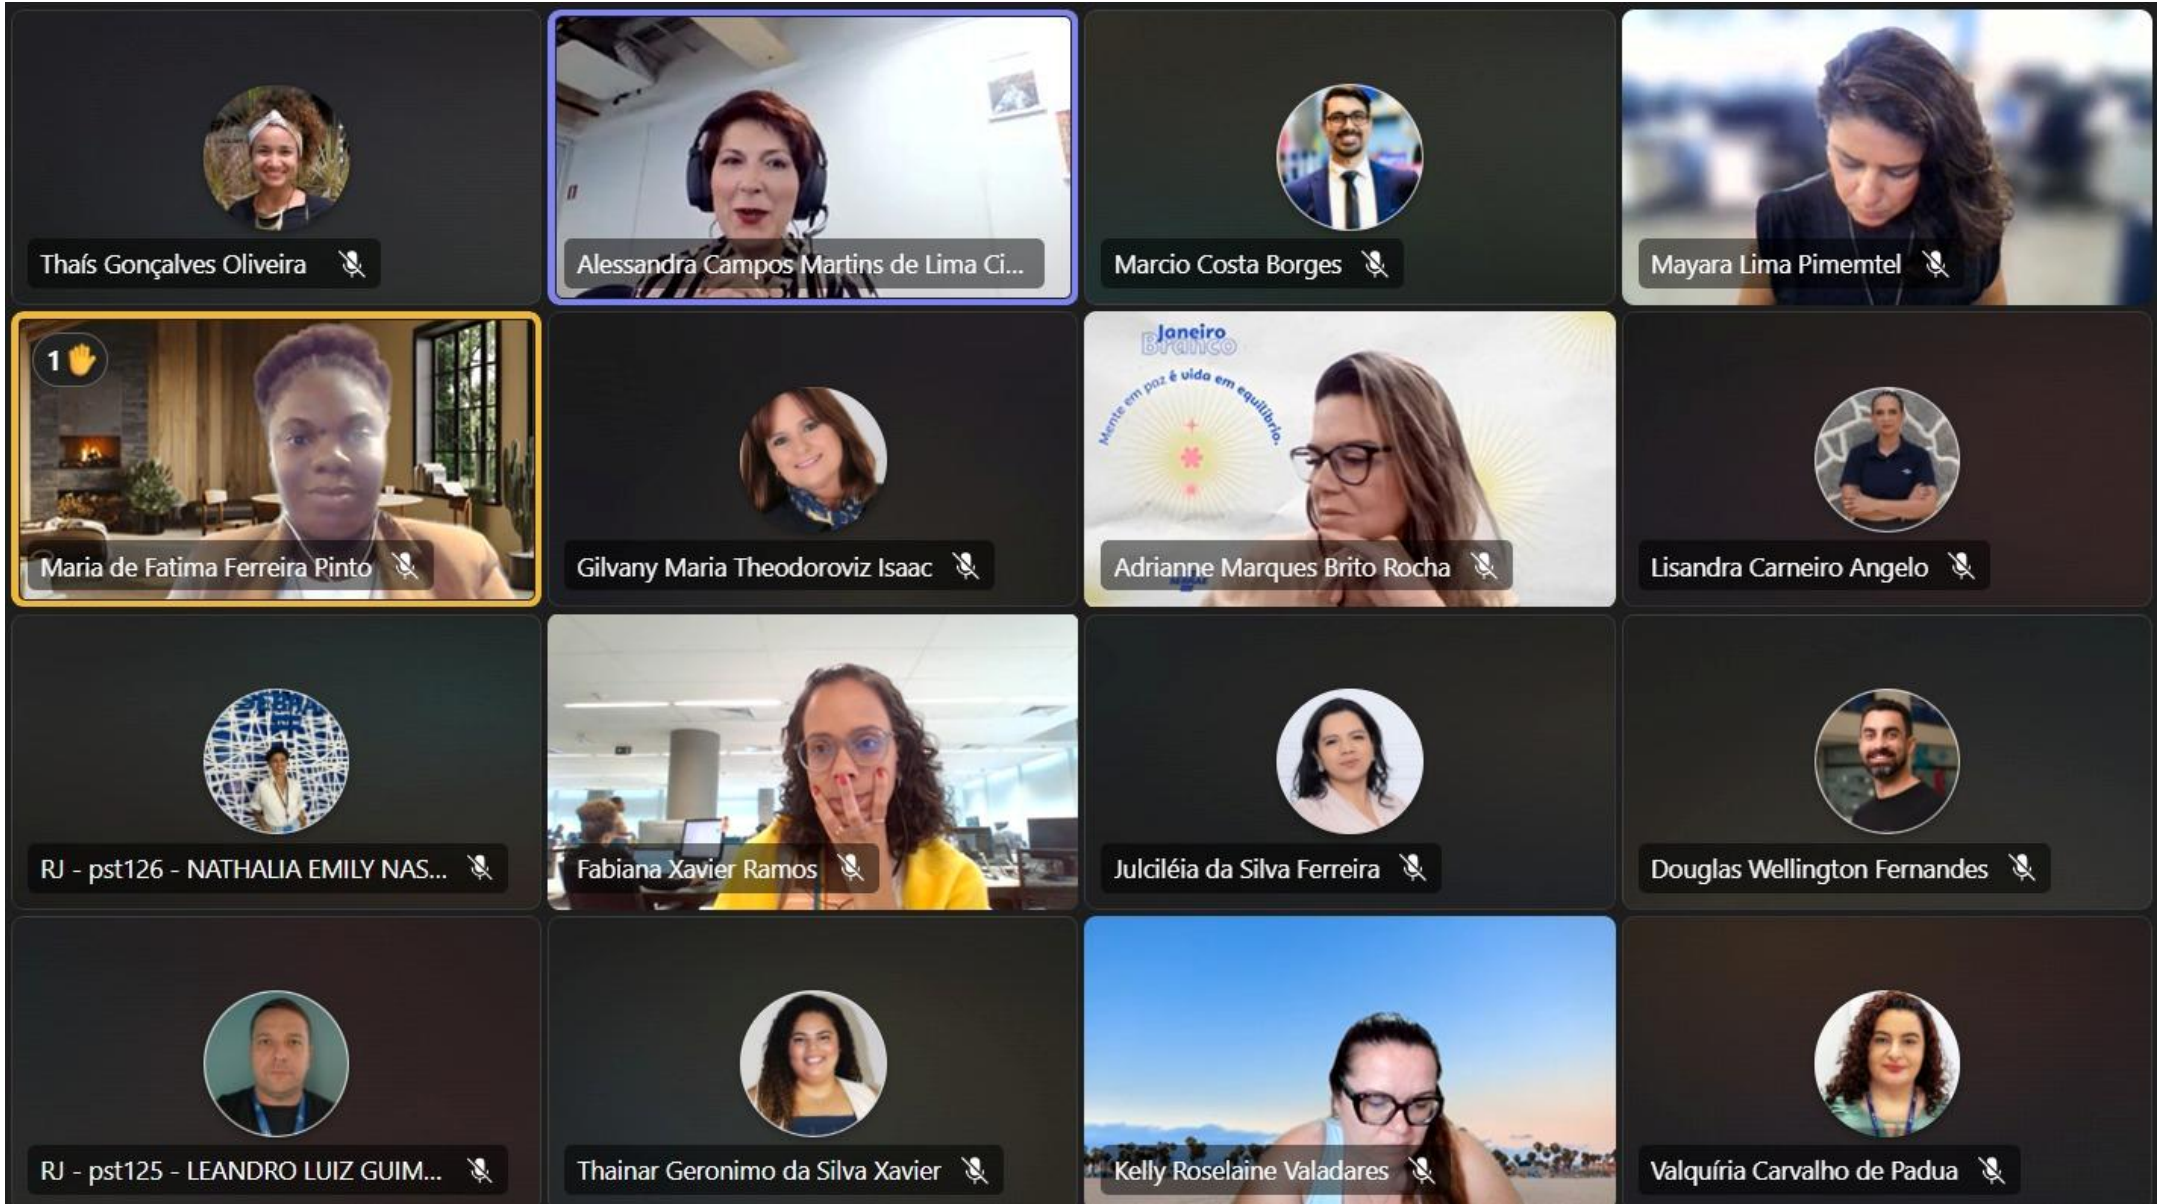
Thaís Gonçalves Oliveira

Alessandra Campos Martins de Lima Ci...

Marcio Costa Borges

Mayara Lima Pimemtel

1

Maria de Fatima Ferreira Pinto

Gilvany Maria Theodoroviz Isaac

Janeiro Branco

Mente em paz é vida em equilíbrio.

Adrianne Marques Brito Rocha

Lisandra Carneiro Angelo

RJ - pst126 - NATHALIA EMILY NAS...

Fabiana Xavier Ramos

Julciléia da Silva Ferreira

Douglas Wellington Fernandes

RJ - pst125 - LEANDRO LUIZ GUIM...

Thainar Geronimo da Silva Xavier

Kelly Roselaine Valadares

Valquíria Carvalho de Padua